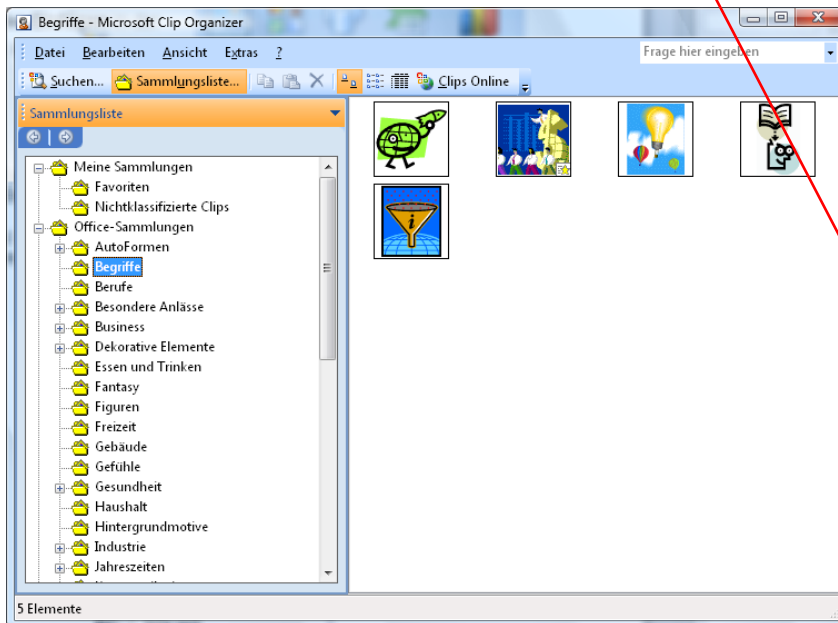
Begriffe - Microsoft Clip Organizer

Datei Bearbeiten Ansicht Extras ?

Frage hier eingeben

Suchen... Sammlungsliste... Clips Online

Sammlungsliste

Meine Sammlungen
Favoriten
Nichtklassifizierte Clips
Office-Sammlungen
AutoFormen
Begriffe
Berufe
Besondere Anlässe
Business
Dekorative Elemente
Essen und Trinken
Fantasy
Figuren
Freizeit
Gebäude
Gefühle
Gesundheit
Haushalt
Hintergrundmotive
Industrie
Jahreszeiten
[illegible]

5 Elemente